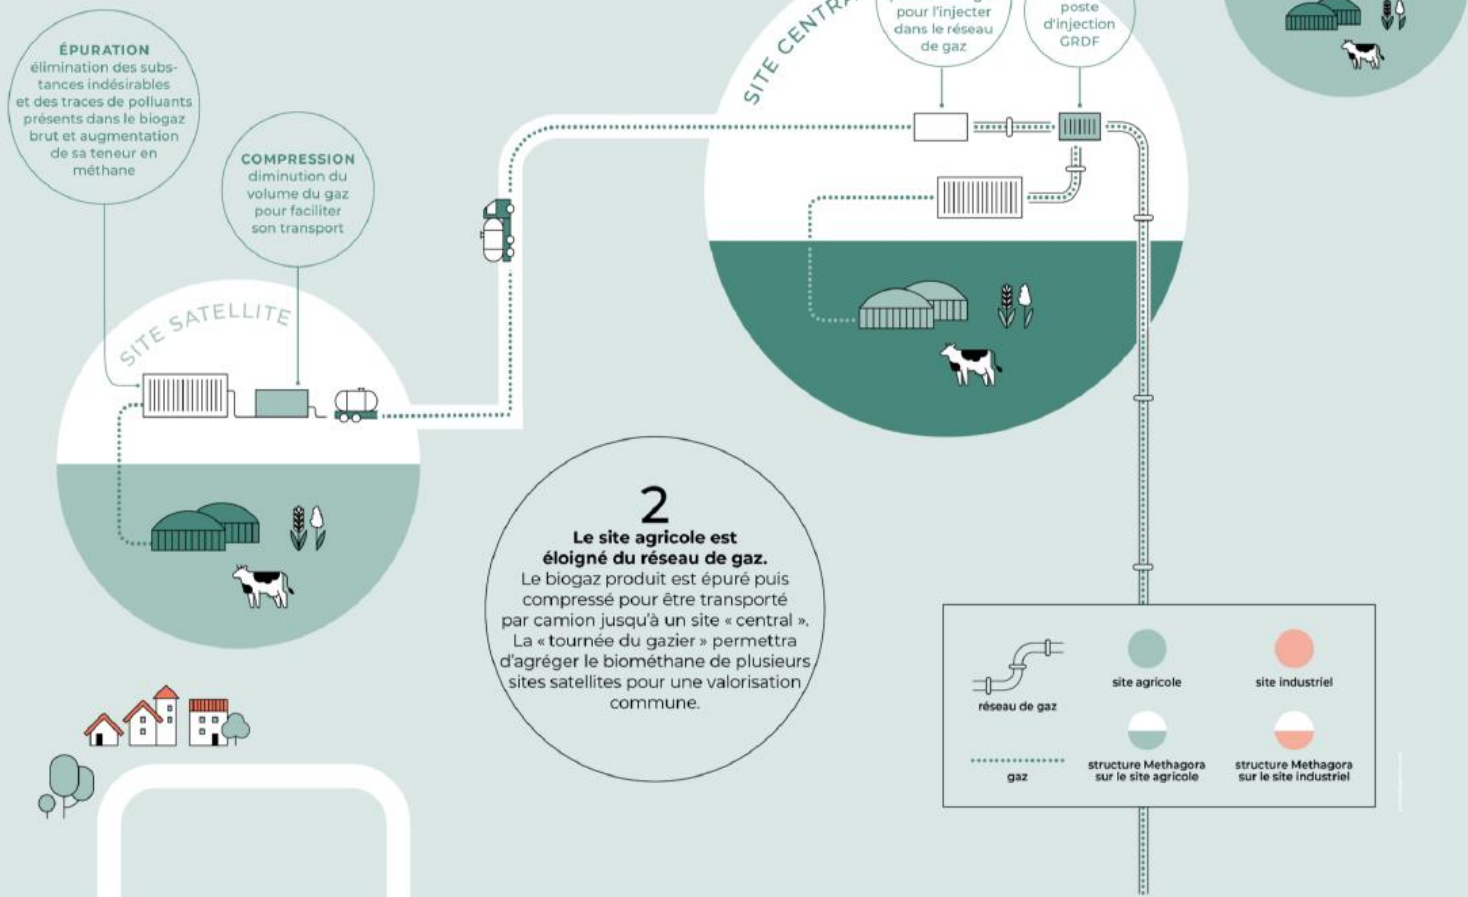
ÉPURATION
élimination des substances indésirables et des traces de polluants présents dans le biogaz brut et augmentation de sa teneur en méthane

COMPRESSION
diminution du volume du gaz pour faciliter son transport

SITE SATELLITE

SITE CENTRA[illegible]

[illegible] pour l'injecter dans le réseau de gaz

poste d'injection GRDF

2
Le site agricole est éloigné du réseau de gaz.
Le biogaz produit est épuré puis compressé pour être transporté par camion jusqu'à un site « central ». La « tournée du gazier » permettra d'agréger le biométhane de plusieurs sites satellites pour une valorisation commune.

réseau de gaz
site agricole
site industriel
gaz
structure Methagora sur le site agricole
structure Methagora sur le site industriel